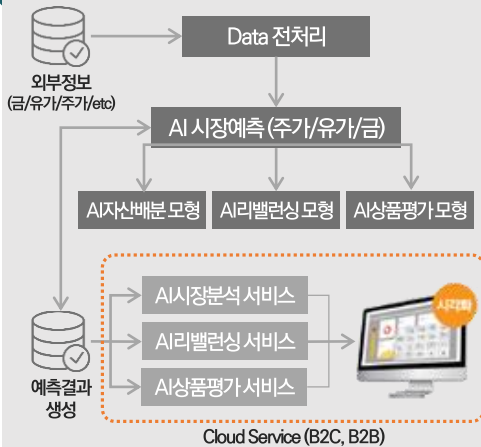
외부정보
(금/유가/주가/etc)

Data 전처리

AI 시장예측 (주가/유가/금)

AI자산배분 모형

AI리밸런싱 모형

AI상품평가 모형

AI시장분석 서비스

AI리밸런싱 서비스

AI상품평가 서비스

시각화

예측결과
생성

Cloud Service (B2C, B2B)